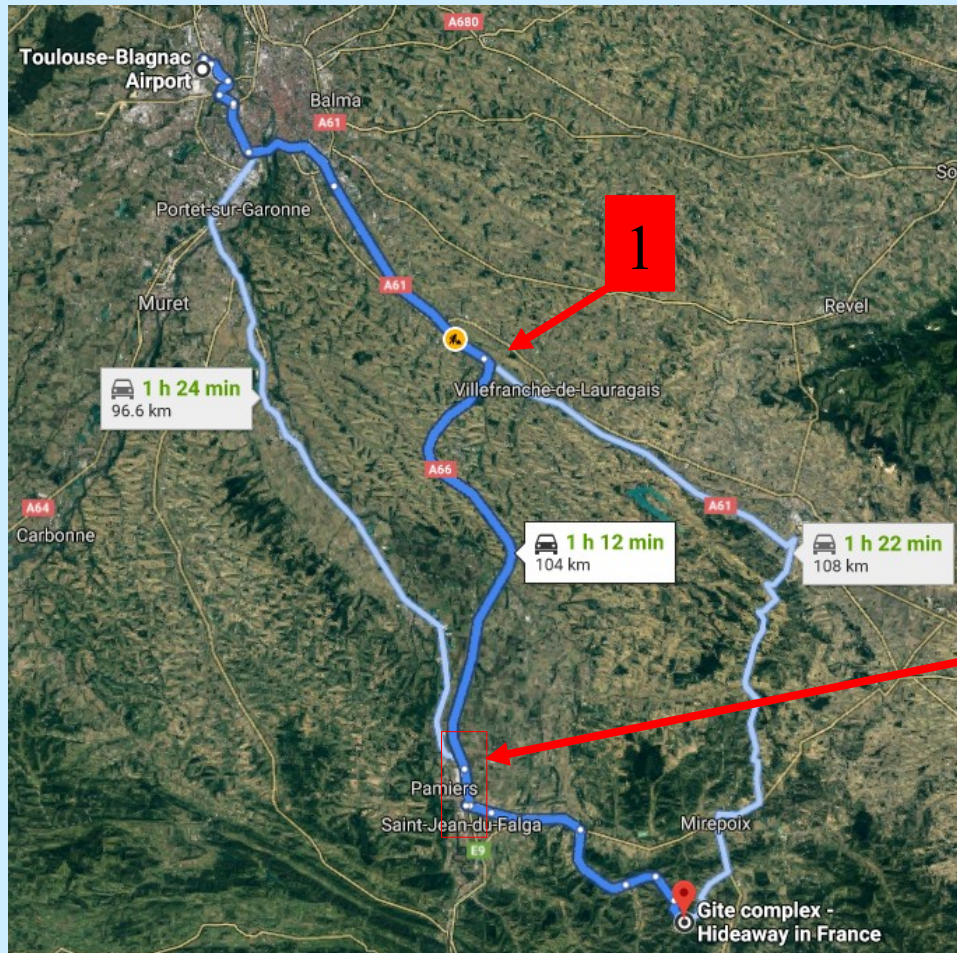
Toulouse-Blagnac Airport

A680

Balma

A61

So

Portet-sur-Garonne

1

Muret

A61

Revel

1 h 24 min
96.6 km

Villefranche-de-Lauragais

A66

A64

Carbonne

A61

1 h 12 min
104 km

1 h 22 min
108 km

Pamiers

Saint-Jean-du-Falga

E9

Mirepoix

Gite complex - Hideaway in France